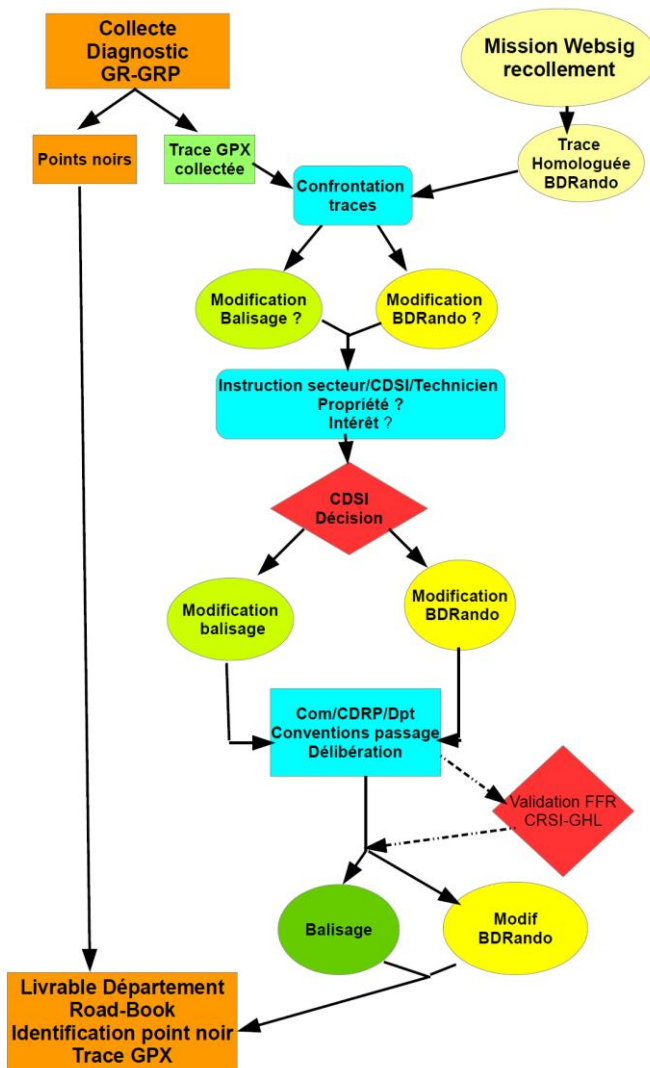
Collecte
Diagnostic
GR-GRP

Mission Websig
recollement

Points noirs

Trace GPX
collectée

Trace
Homologuée
BDRando

Confrontation
traces

Modification
Balisage ?

Modification
BDRando ?

Instruction secteur/CDSI/Technicien
Propriété ?
Intérêt ?

CDSI
Décision

Modification
balisage

Modification
BDRando

Com/CDRP/Dpt
Conventions passage
Délibération

Validation FFR
CRSI-GHL

Balisage

Modif
BDRando

Livrable Département
Road-Book
Identification point noir
Trace GPX